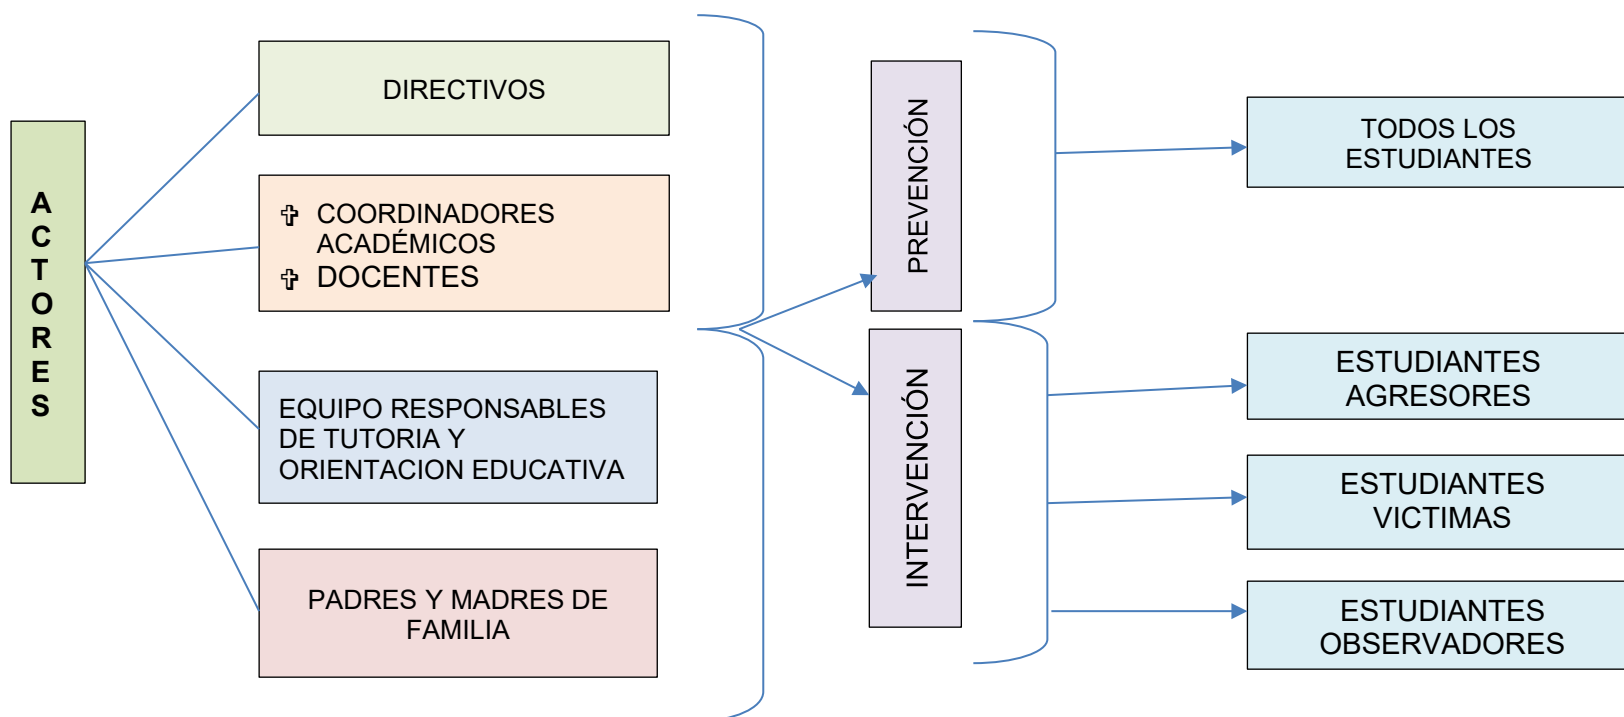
ACTORES

DIRECTIVOS

✞ COORDINADORES ACADÉMICOS
✞ DOCENTES

EQUIPO RESPONSABLES DE TUTORIA Y ORIENTACION EDUCATIVA

PADRES Y MADRES DE FAMILIA

PREVENCIÓN

INTERVENCIÓN

TODOS LOS ESTUDIANTES

ESTUDIANTES AGRESORES

ESTUDIANTES VICTIMAS

ESTUDIANTES OBSERVADORES